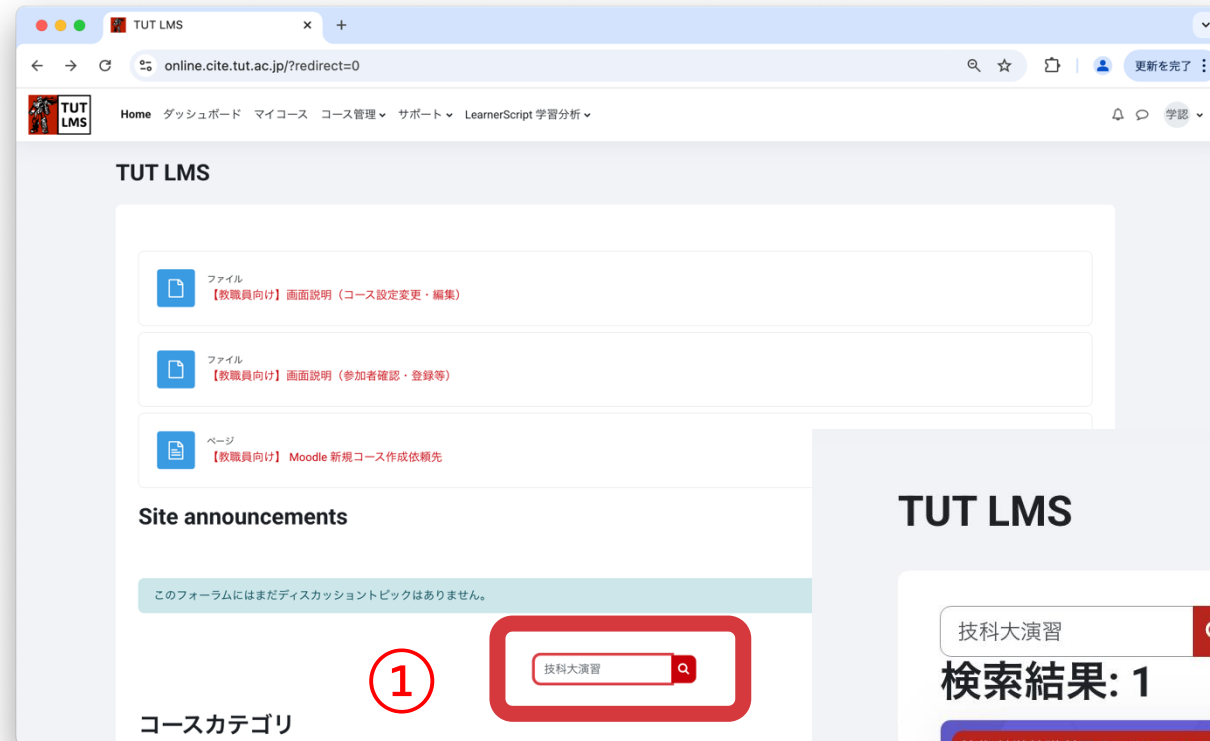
TUT LMS

online.cite.tut.ac.jp/?redirect=0

更新を完了

TUT LMS

Home ダッシュボード マイコース コース管理 サポート LearnerScript 学習分析

学認

TUT LMS

ファイル
【教職員向け】画面説明（コース設定変更・編集）

ファイル
【教職員向け】画面説明（参加者確認・登録等）

ページ
【教職員向け】 Moodle 新規コース作成依頼先

Site announcements

このフォーラムにはまだディスカッショントピックはありません。

①

技科大演習

コースカテゴリ

TUT LMS

技科大演習

検索結果: 1